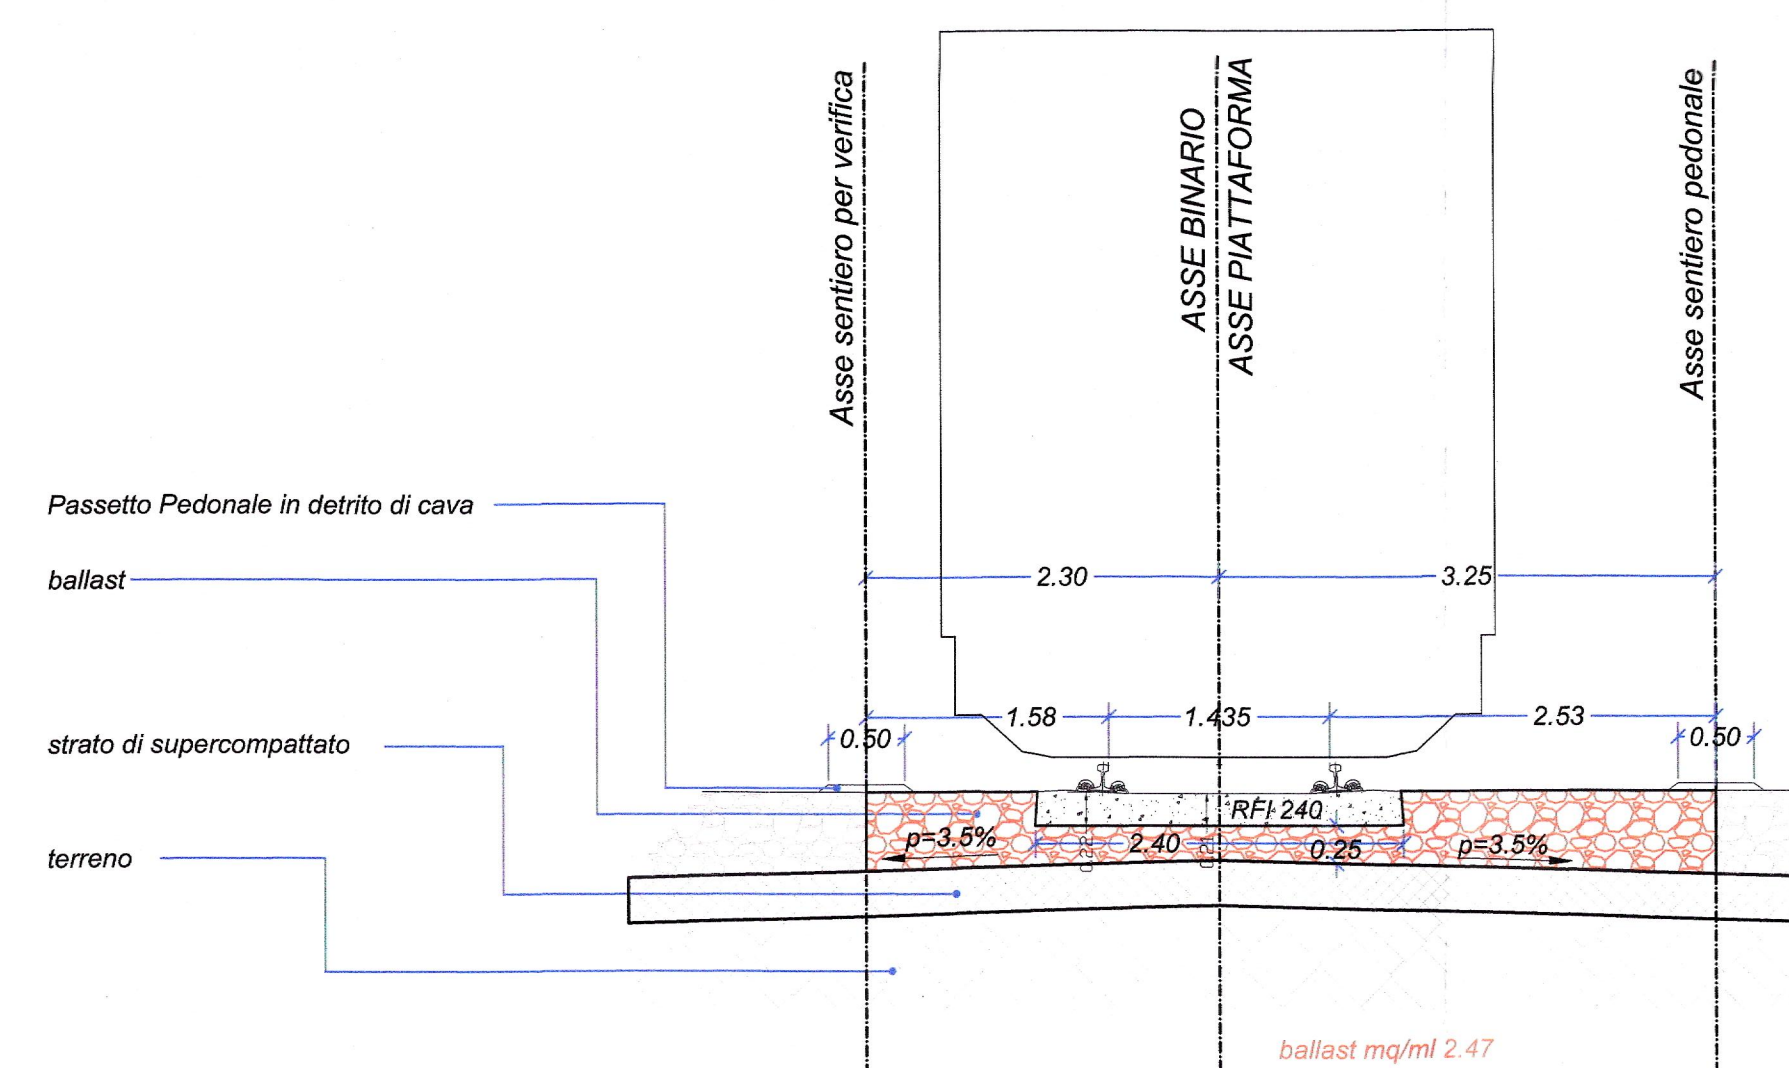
Asse sentiero per verifica

ASSE BINARIO
ASSE PIATTAFORMA

Asse sentiero pedonale

Passetto Pedonale in detrito di cava

ballast

strato di supercompattato

terreno

2.30
3.25
1.58
1.435
2.53
0.50
0.50
RFI 240
p=3.5%
2.40
0.25
p=3.5%
0.22
0.21

ballast mq/ml 2.47